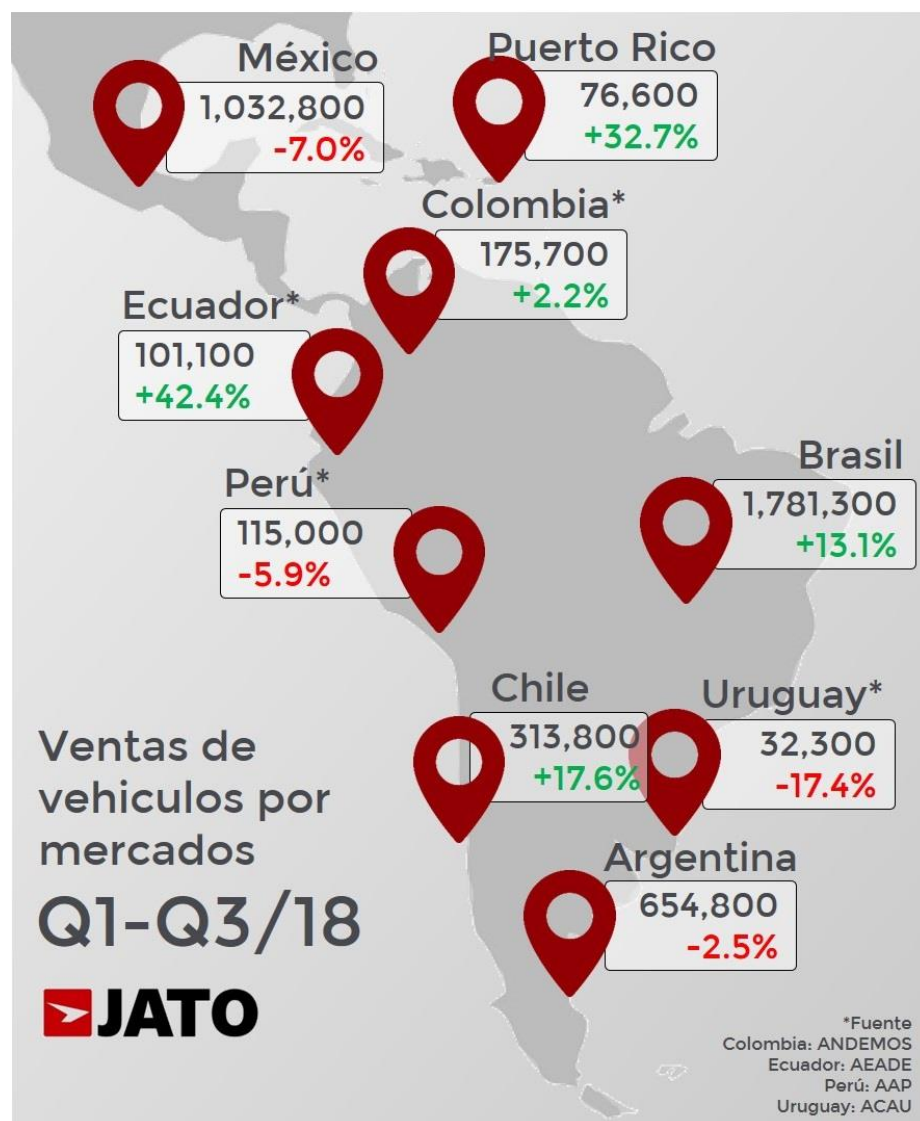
México
1,032,800
-7.0%

Puerto Rico
76,600
+32.7%

Colombia*
175,700
+2.2%

Ecuador*
101,100
+42.4%

Brasil
1,781,300
+13.1%

Perú*
115,000
-5.9%

Chile
313,800
+17.6%

Uruguay*
32,300
-17.4%

Argentina
654,800
-2.5%

Ventas de vehiculos por mercados
Q1-Q3/18

JATO

*Fuente
Colombia: ANDEMOS
Ecuador: AEADE
Perú: AAP
Uruguay: ACAU